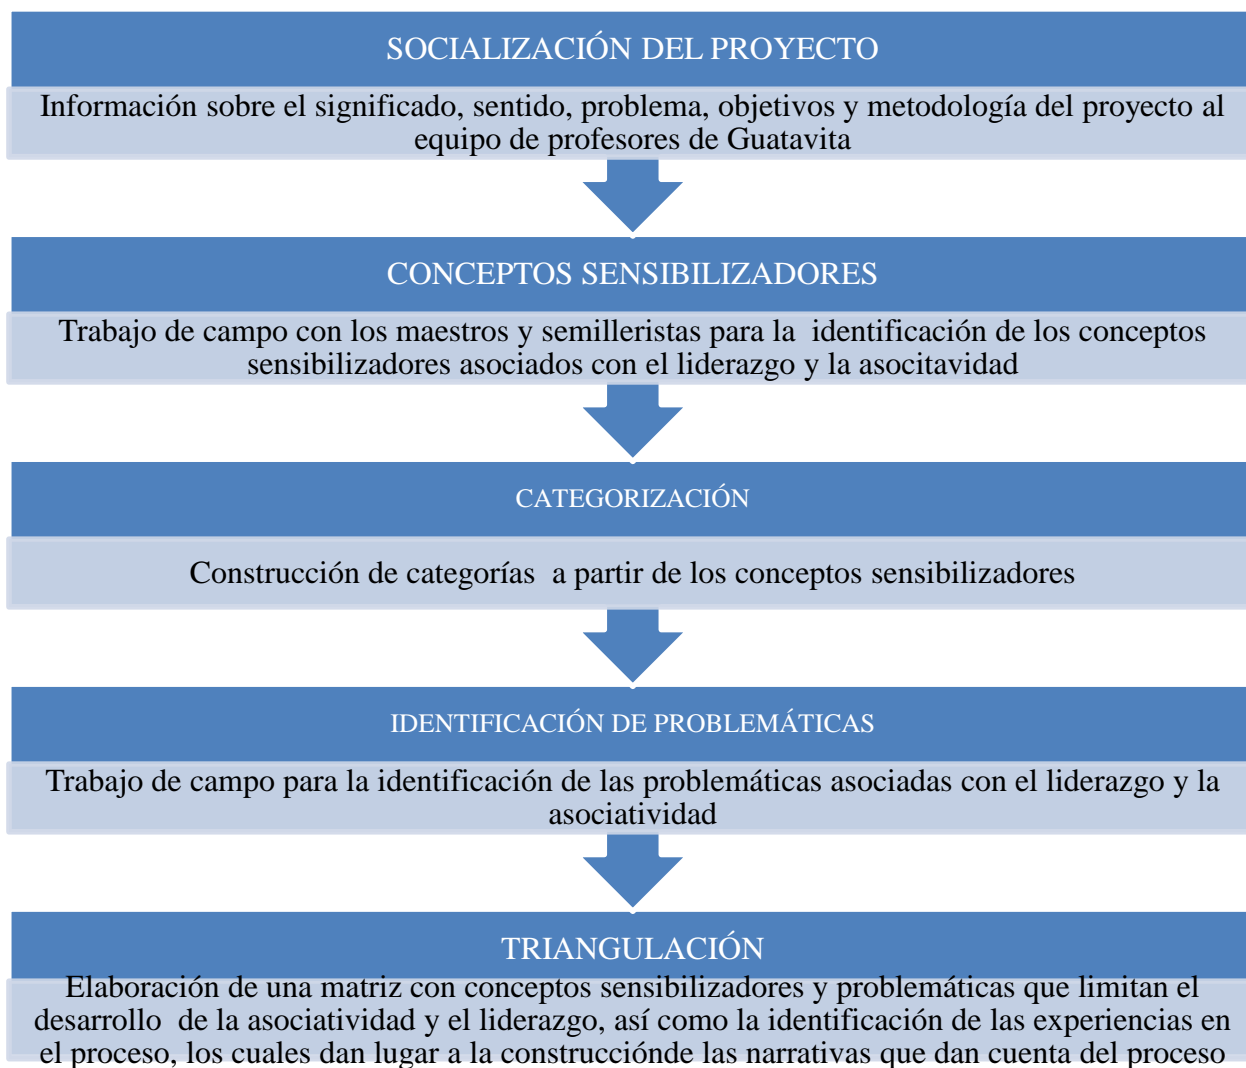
SOCIALIZACIÓN DEL PROYECTO

Información sobre el significado, sentido, problema, objetivos y metodología del proyecto al equipo de profesores de Guatavita

CONCEPTOS SENSIBILIZADORES

Trabajo de campo con los maestros y semilleristas para la identificación de los conceptos sensibilizadores asociados con el liderazgo y la asocitavidad

CATEGORIZACIÓN

Construcción de categorías a partir de los conceptos sensibilizadores

IDENTIFICACIÓN DE PROBLEMÁTICAS

Trabajo de campo para la identificación de las problemáticas asociadas con el liderazgo y la asociatividad

TRIANGULACIÓN

Elaboración de una matriz con conceptos sensibilizadores y problemáticas que limitan el desarrollo de la asociatividad y el liderazgo, así como la identificación de las experiencias en el proceso, los cuales dan lugar a la construcciónde las narrativas que dan cuenta del proceso